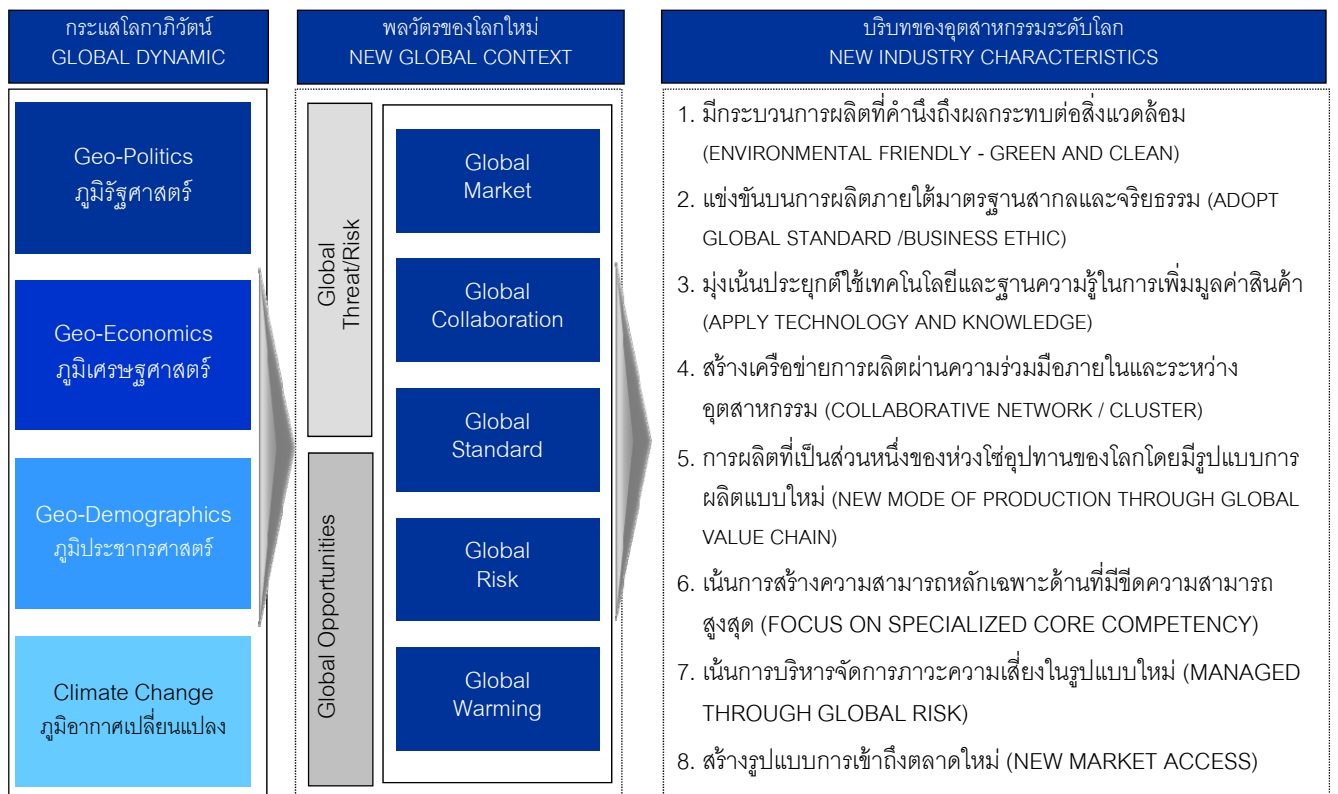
กระแสโลกาภิวัตน์
GLOBAL DYNAMIC

Geo-Politics
ภูมิรัฐศาสตร์

Geo-Economics
ภูมิเศรษฐศาสตร์

Geo-Demographics
ภูมิประชากรศาสตร์

Climate Change
ภูมิอากาศเปลี่ยนแปลง

พลวัตรของโลกใหม่
NEW GLOBAL CONTEXT

Global Threat/Risk

Global Opportunities

Global Market

Global Collaboration

Global Standard

Global Risk

Global Warming

บริบทของอุตสาหกรรมระดับโลก
NEW INDUSTRY CHARACTERISTICS

1. มีกระบวนการผลิตที่คำนึงถึงผลกระทบต่อสิ่งแวดล้อม (ENVIRONMENTAL FRIENDLY - GREEN AND CLEAN)

2. แข่งขันบนการผลิตภายใต้มาตรฐานสากลและจริยธรรม (ADOPT GLOBAL STANDARD /BUSINESS ETHIC)

3. มุ่งเน้นประยุกต์ใช้เทคโนโลยีและฐานความรู้ในการเพิ่มมูลค่าสินค้า (APPLY TECHNOLOGY AND KNOWLEDGE)

4. สร้างเครือข่ายการผลิตผ่านความร่วมมือภายในและระหว่างอุตสาหกรรม (COLLABORATIVE NETWORK / CLUSTER)

5. การผลิตที่เป็นส่วนหนึ่งของห่วงโซ่อุปทานของโลกโดยมีรูปแบบการผลิตแบบใหม่ (NEW MODE OF PRODUCTION THROUGH GLOBAL VALUE CHAIN)

6. เน้นการสร้างความสามารถหลักเฉพาะด้านที่มีขีดความสามารถสูงสุด (FOCUS ON SPECIALIZED CORE COMPETENCY)

7. เน้นการบริหารจัดการภาวะความเสี่ยงในรูปแบบใหม่ (MANAGED THROUGH GLOBAL RISK)

8. สร้างรูปแบบการเข้าถึงตลาดใหม่ (NEW MARKET ACCESS)